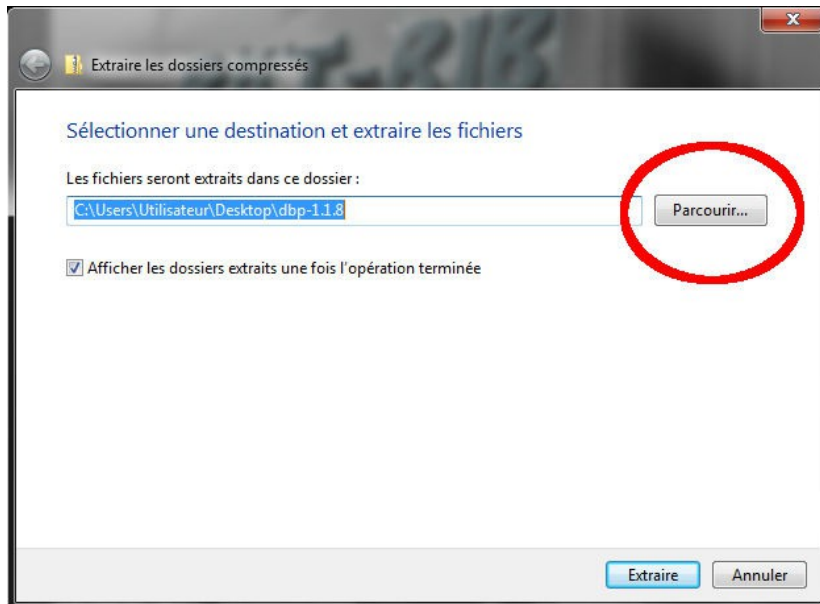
Extraire les dossiers compressés

Sélectionner une destination et extraire les fichiers

Les fichiers seront extraits dans ce dossier :

C:\Users\Utilisateur\Desktop\dbp-1.1.8

Parcourir...

Afficher les dossiers extraits une fois l'opération terminée

Extraire

Annuler